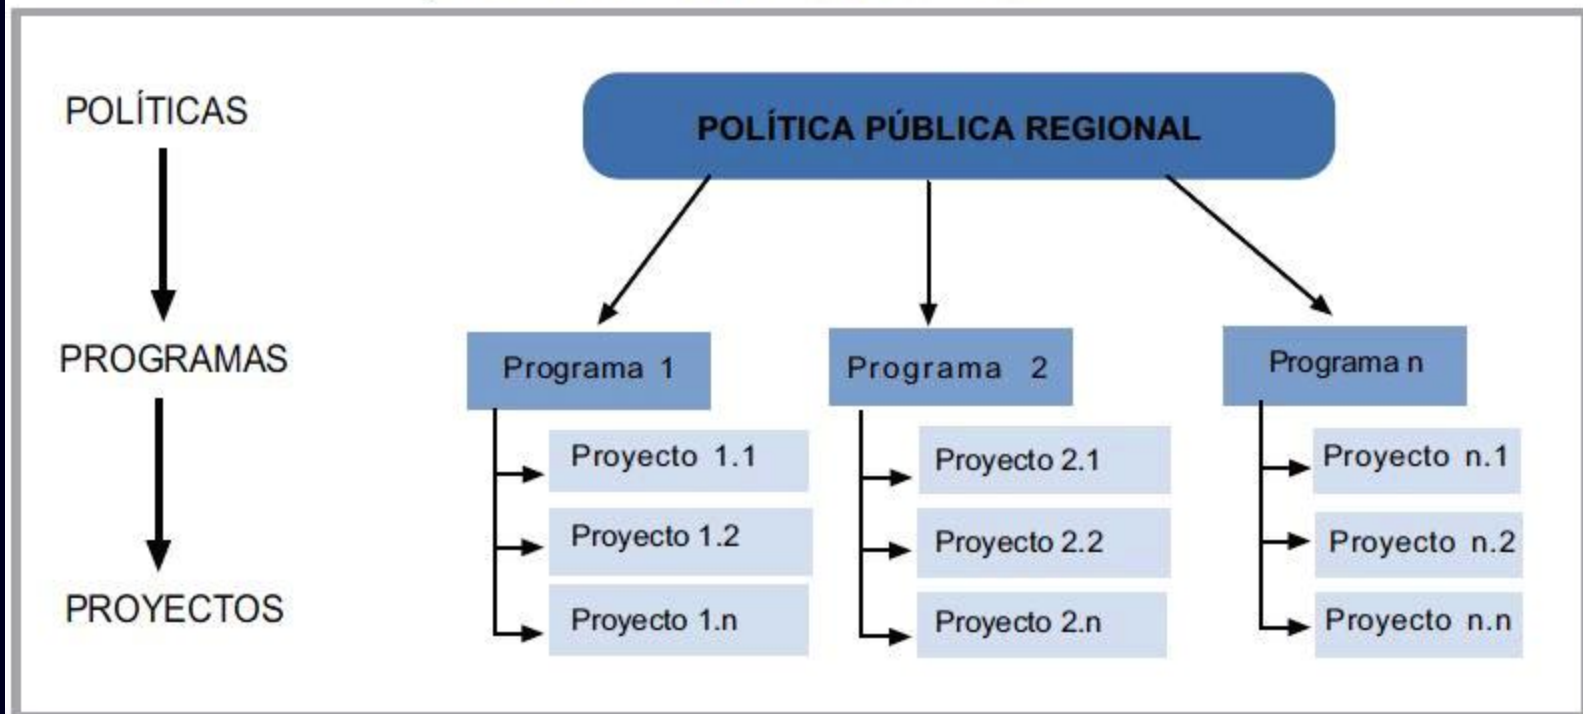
POLÍTICAS

PROGRAMAS

PROYECTOS

POLÍTICA PÚBLICA REGIONAL

Programa 1

Proyecto 1.1

Proyecto 1.2

Proyecto 1.n

Programa 2

Proyecto 2.1

Proyecto 2.2

Proyecto 2.n

Programa n

Proyecto n.1

Proyecto n.2

Proyecto n.n